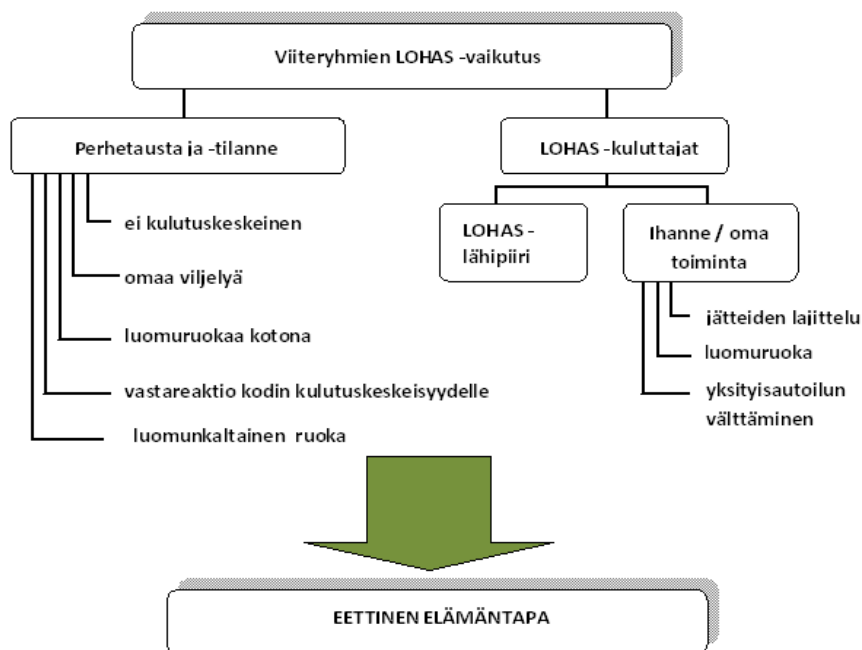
Viiteryhmien LOHAS -vaikutus

Perhetausta ja -tilanne

ei kulutuskeskeinen

omaa viljelyä

luomuruokaa kotona

vastareaktio kodin kulutuskeskeisyydelle

luomunkaltainen ruoka

LOHAS -kuluttajat

LOHAS - lähipiiri

Ihanne / oma toiminta

jätteiden lajittelu

luomuruoka

yksityisautoilun välttäminen

EETTINEN ELÄMÄNTAPA